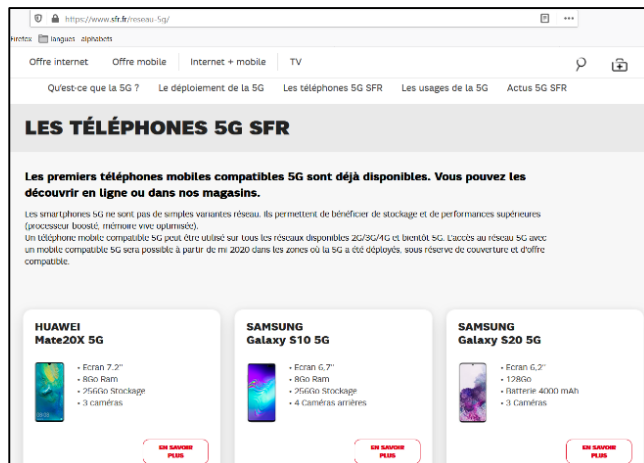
https://www.sfr.fr/reseau-5g/

Firefox langues alphabets

Offre internet Offre mobile Internet + mobile TV

Qu'est-ce que la 5G ? Le déploiement de la 5G Les téléphones 5G SFR Les usages de la 5G Actus 5G SFR

LES TÉLÉPHONES 5G SFR

Les premiers téléphones mobiles compatibles 5G sont déjà disponibles. Vous pouvez les découvrir en ligne ou dans nos magasins.

Les smartphones 5G ne sont pas de simples variantes réseau. Ils permettent de bénéficier de stockage et de performances supérieures (processeur boosté, mémoire vive optimisée).
Un téléphone mobile compatible 5G peut être utilisé sur tous les réseaux disponibles 2G/3G/4G et bientôt 5G. L'accès au réseau 5G avec un mobile compatible 5G sera possible à partir de mi 2020 dans les zones où la 5G a été déployés, sous réserve de couverture et d'offre compatible.

HUAWEI
Mate20X 5G
• Ecran 7,2"
• 8Go Ram
• 256Go Stockage
• 3 caméras
EN SAVOIR PLUS

SAMSUNG
Galaxy S10 5G
• Ecran 6,7"
• 8Go Ram
• 256Go Stockage
• 4 Caméras arrières
EN SAVOIR PLUS

SAMSUNG
Galaxy S20 5G
• Ecran 6,2"
• 128Go
• Batterie 4000 mAh
• 3 Caméras
EN SAVOIR PLUS